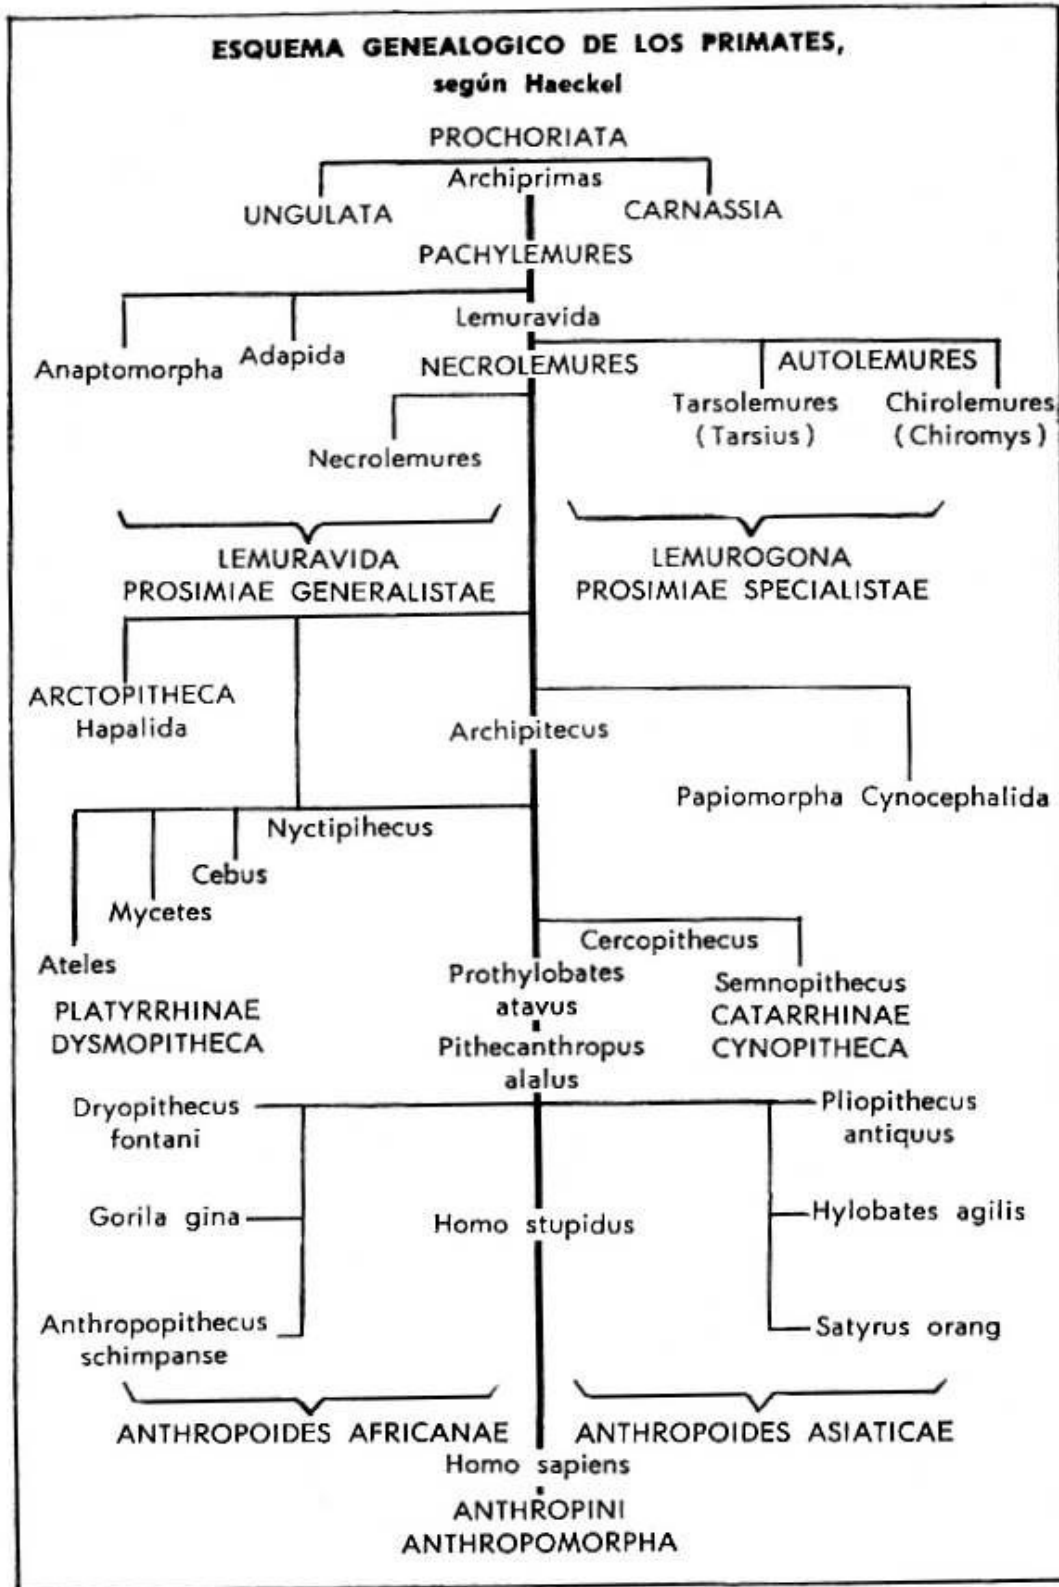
ESQUEMA GENEALOGICO DE LOS PRIMATES, según Haeckel

PROCHORIATA
Archiprimas
UNGULATA
CARNASSIA
PACHYLEMURES
Lemuravida
Anaptomorpha
Adapida
NECROLEMURES
AUTOLEMURES
Tarsolemures (Tarsius)
Chirolemures (Chiromys)
Necrolemures
LEMURAVIDA
PROSIMIAE GENERALISTAE
LEMUROGONA
PROSIMIAE SPECIALISTAE
ARCTOPITHECA
Hapalida
Archipitecus
Papiomorpha Cynocephalida
Nyctipihecus
Cebus
Mycetes
Ateles
PLATYRRHINAE
DYSMOPITHECA
Cercopithecus
Prothylobates atavus
Pithecanthropus alalus
Semnopithecus
CATARRHINAE
CYNOPITHECA
Dryopithecus fontani
Pliopithecus antiquus
Gorila gina
Homo stupidus
Hylobates agilis
Anthropopithecus schimpanse
Satyrus orang
ANTHROPOIDES AFRICANAE
ANTHROPOIDES ASIATICAE
Homo sapiens
ANTHROPINI
ANTHROPOMORPHA